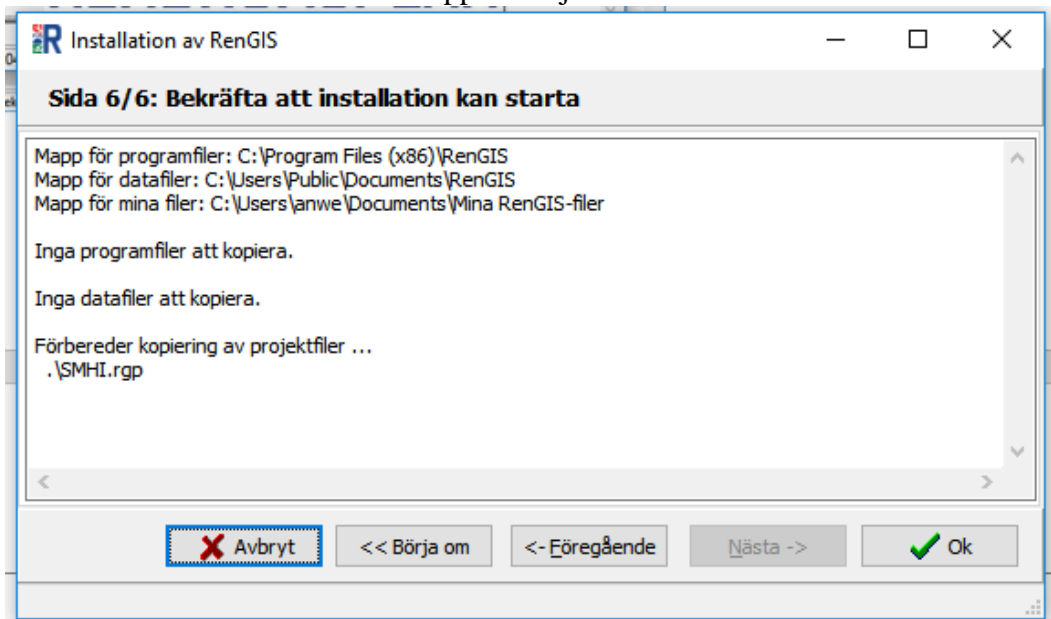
Installation av RenGIS

Sida 6/6: Bekräfta att installation kan starta

Mapp för programfiler: C:\Program Files (x86)\RenGIS
Mapp för datafiler: C:\Users\Public\Documents\RenGIS
Mapp för mina filer: C:\Users\anwe\Documents\Mina RenGIS-filer

Inga programfiler att kopiera.

Inga datafiler att kopiera.

Förbereder kopiering av projektfiler ...
.\SMHI.rgp

Avbryt | << Börja om | <- Föregående | Nästa -> | Ok